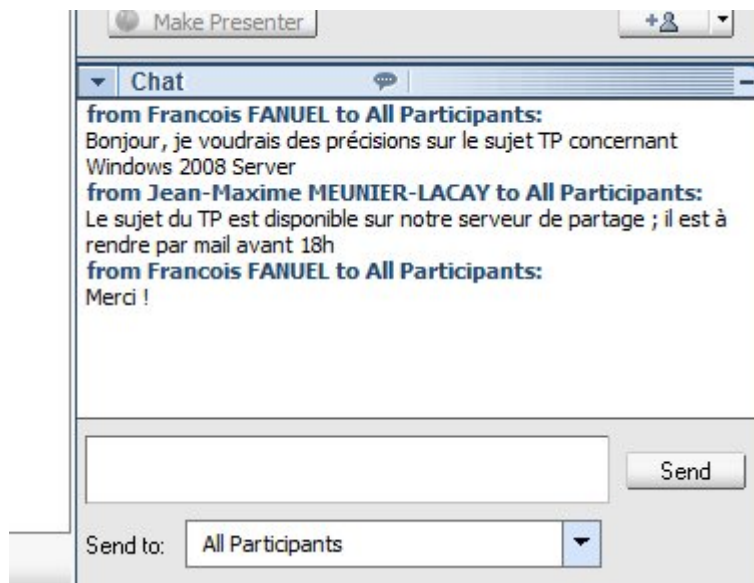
Make Presenter

Chat

from Francois FANUEL to All Participants:
Bonjour, je voudrais des précisions sur le sujet TP concernant Windows 2008 Server
from Jean-Maxime MEUNIER-LACAY to All Participants:
Le sujet du TP est disponible sur notre serveur de partage ; il est à rendre par mail avant 18h
from Francois FANUEL to All Participants:
Merci !

Send

Send to: All Participants